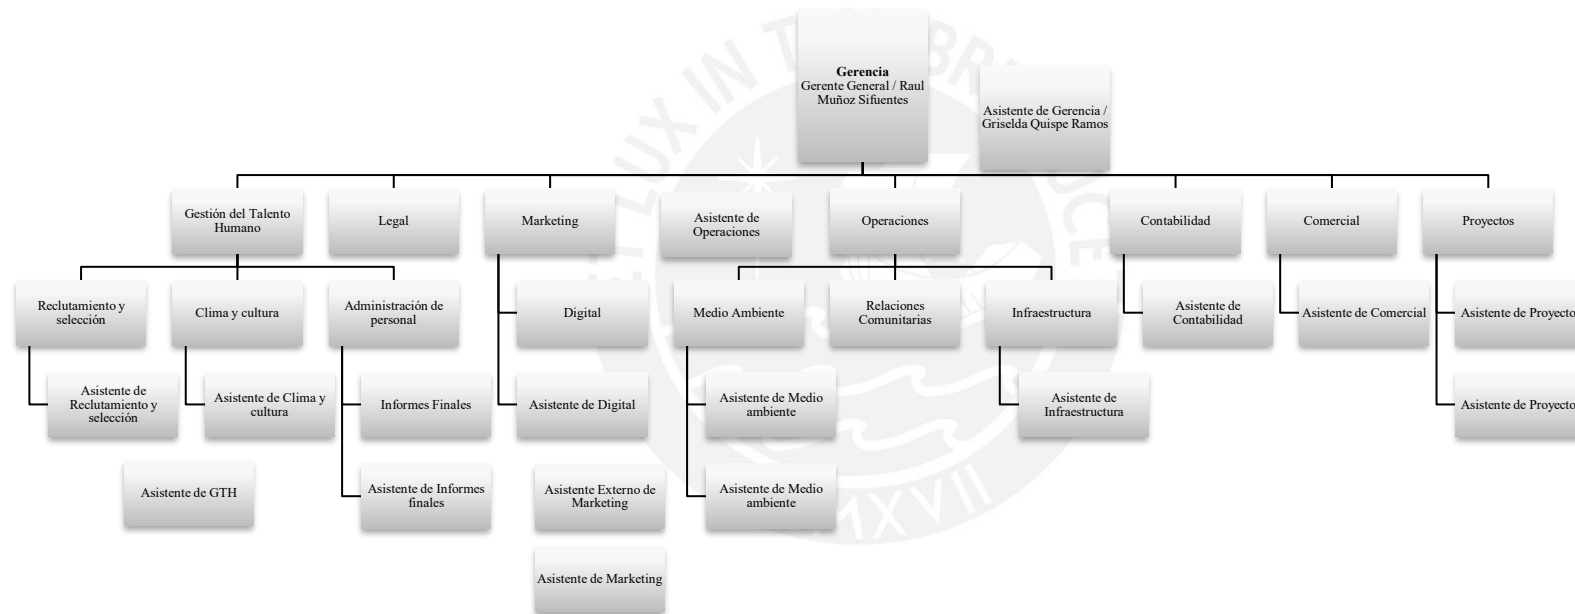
Gerencia
Gerente General / Raul Muñoz Sifuentes

Asistente de Gerencia / Griselda Quispe Ramos

Gestión del Talento Humano

Legal

Marketing

Asistente de Operaciones

Operaciones

Contabilidad

Comercial

Proyectos

Reclutamiento y selección

Clima y cultura

Administración de personal

Asistente de Reclutamiento y selección

Asistente de Clima y cultura

Informes Finales

Asistente de GTH

Asistente de Informes finales

Digital

Asistente de Digital

Asistente Externo de Marketing

Asistente de Marketing

Medio Ambiente

Relaciones Comunitarias

Infraestructura

Asistente de Medio ambiente

Asistente de Medio ambiente

Asistente de Infraestructura

Asistente de Contabilidad

Asistente de Comercial

Asistente de Proyecto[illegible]

Asistente de Proyecto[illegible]

LUX IN TENEBRIS LUCET MCMXVII